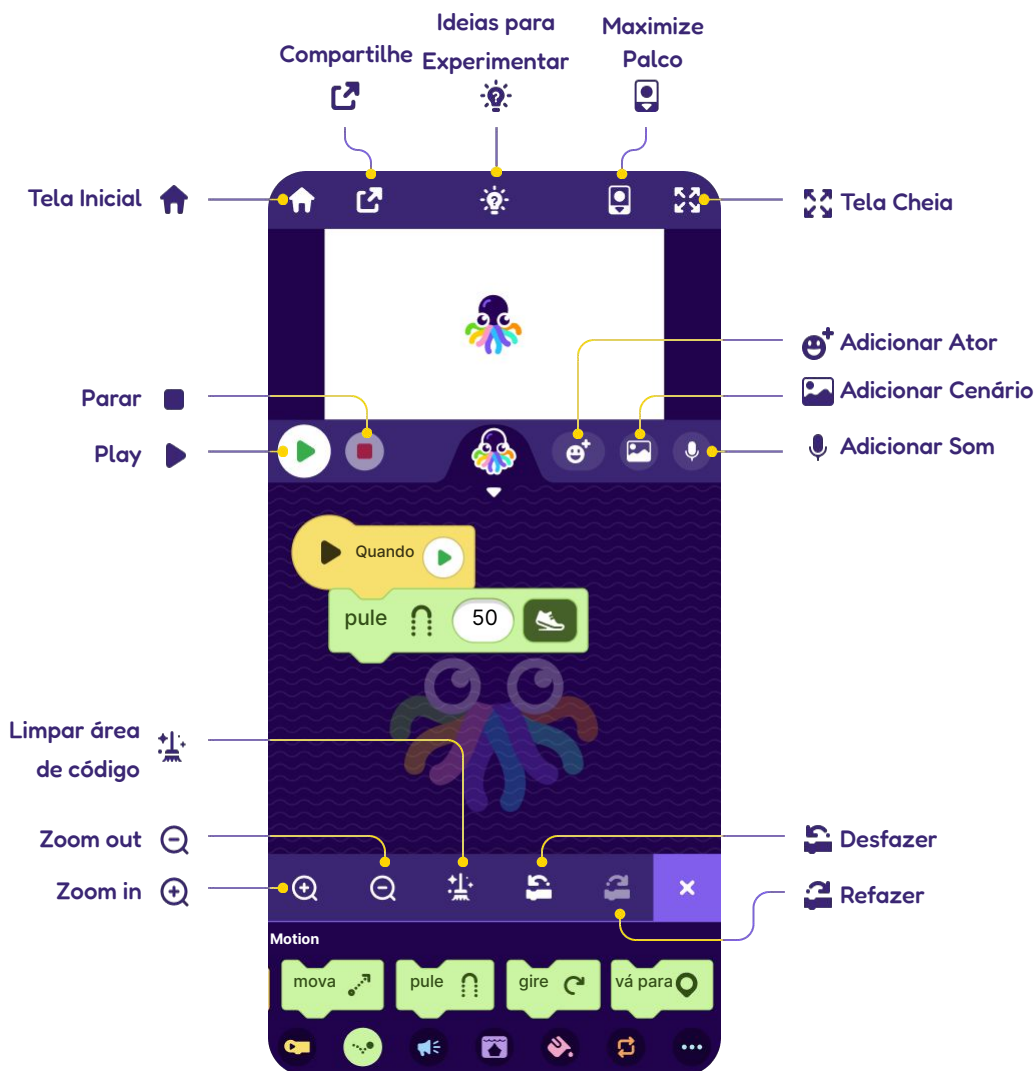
Ideias para Experimentar

Maximize Palco

Compartilhe

Tela Inicial

Tela Cheia

Adicionar Ator

Adicionar Cenário

Parar

Play

Adicionar Som

Quando

pule

50

Limpar área de código

Zoom out

Desfazer

Zoom in

Refazer

Motion

mova

pule

gire

vá para